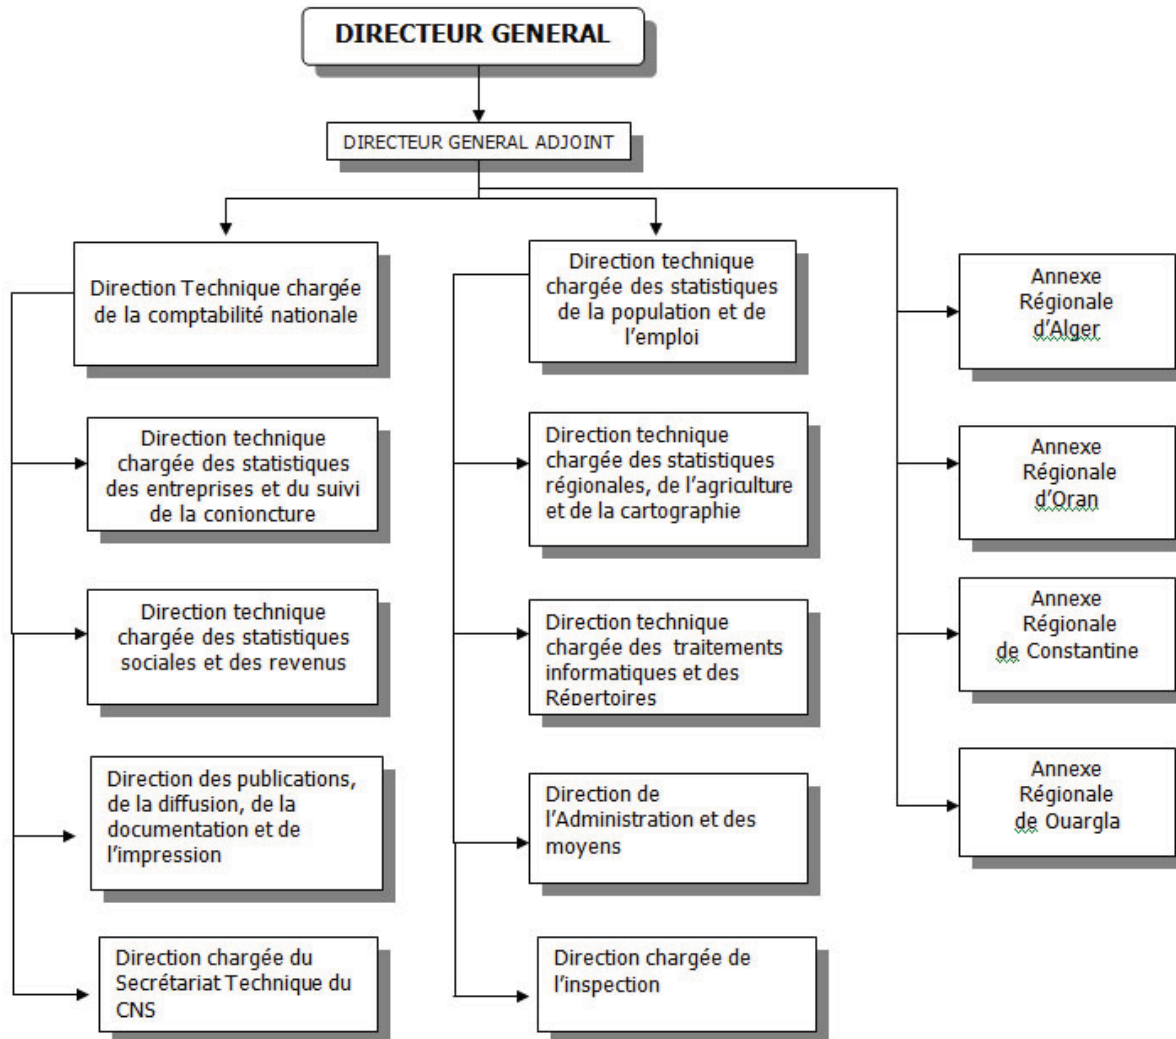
DIRECTEUR GENERAL

DIRECTEUR GENERAL ADJOINT

Direction Technique chargée de la comptabilité nationale

Direction technique chargée des statistiques des entreprises et du suivi de la conioncture

Direction technique chargée des statistiques sociales et des revenus

Direction des publications, de la diffusion, de la documentation et de l'impression

Direction chargée du Secrétariat Technique du CNS

Direction technique chargée des statistiques de la population et de l'emploi

Direction technique chargée des statistiques régionales, de l'agriculture et de la cartographie

Direction technique chargée des traitements informatiques et des Répertoires

Direction de l'Administration et des moyens

Direction chargée de l'inspection

Annexe Régionale d'Alger

Annexe Régionale d'Oran

Annexe Régionale de Constantine

Annexe Régionale de Ouargla